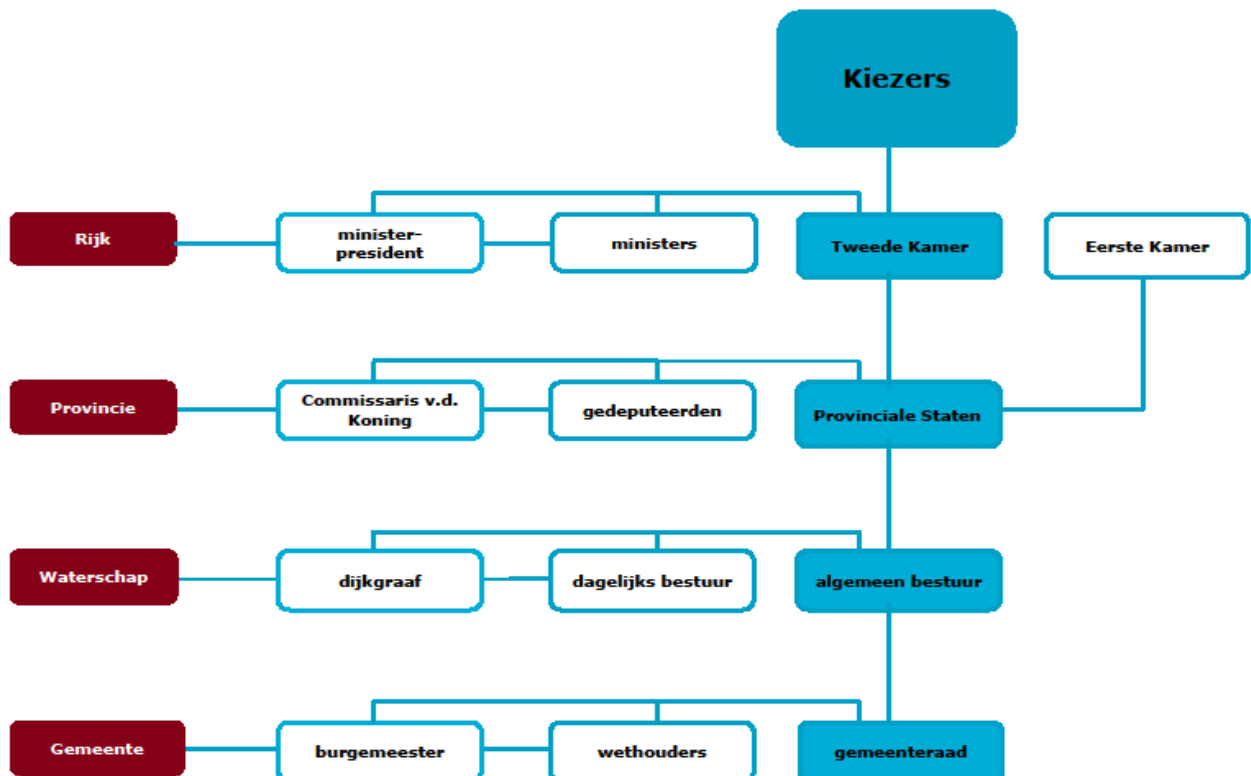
Kiezers

Rijk
minister-president
ministers
Tweede Kamer
Eerste Kamer

Provincie
Commissaris v.d. Koning
gedeputeerden
Provinciale Staten

Waterschap
dijkgraaf
dagelijks bestuur
algemeen bestuur

Gemeente
burgemeester
wethouders
gemeenteraad